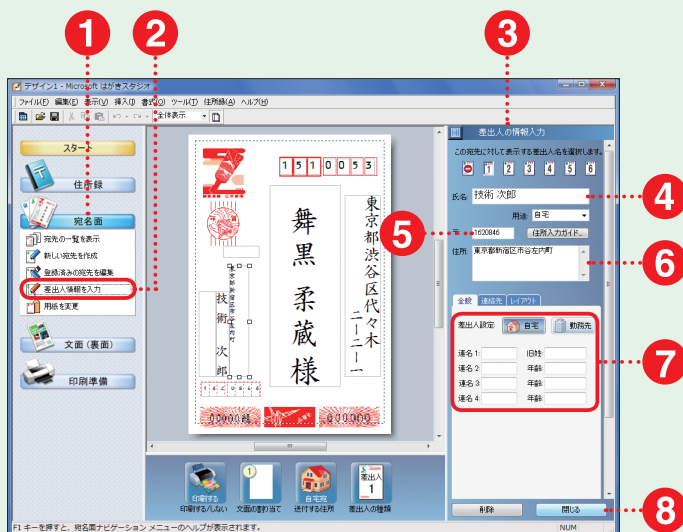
1
2
3
デザイン1 - Microsoft はがきスタジオ
ファイル(F) 編集(E) 表示(V) 挿入(I) 書式(O) ツール(T) 住所録(A) ヘルプ(H)
全体表示
スタート
住所録
宛名面
宛先の一覧を表示
新しい宛先を作成
登録済みの宛先を編集
差出人情報を入力
用紙を変更
文面(裏面)
印刷準備
151 0053
東京都渋谷区代々木
二ー二ー一
舞黒 柔蔵 様
技術 次郎
5
差出人の情報入力
この宛先に対して表示する差出人名を選択します。
1 2 3 4 5 6
氏名 技術 次郎
4
用途 自宅
〒 1620846
住所入力ガイド...
住所 東京都新宿区市谷左内町
6
全般 連絡先 レイアウト
差出人設定: 自宅 勤務先
連名 1: 旧姓:
連名 2: 年齢:
連名 3: 年齢:
連名 4: 年齢:
7
削除
閉じる
8
印刷する/しない
文面の割り当て
送付する住所
差出人の種類
F1 キーを押すと、宛名面ナビゲーション メニューのヘルプが表示されます。
NUM